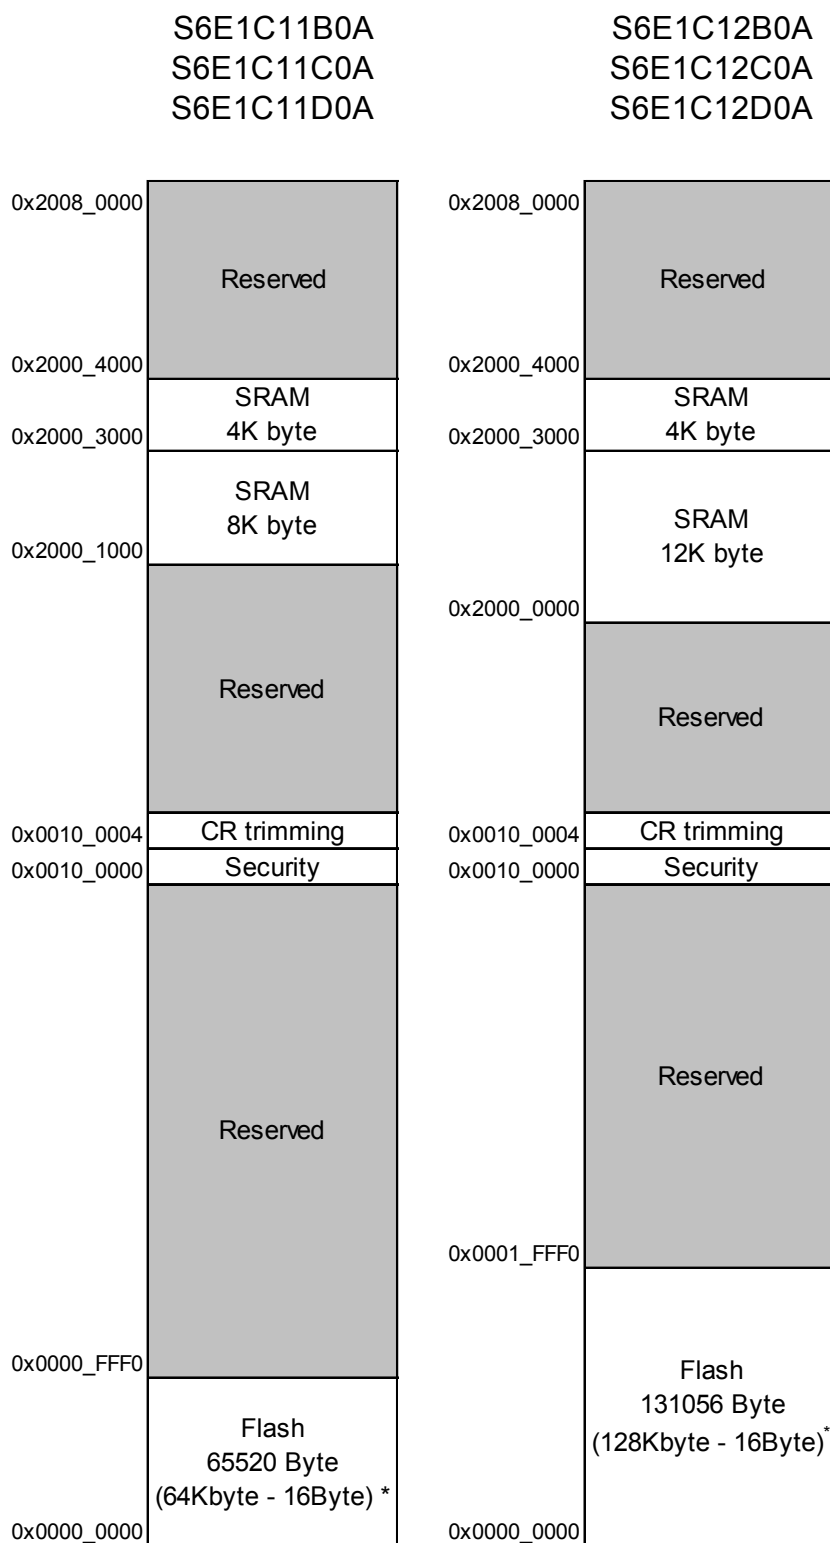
S6E1C11B0A
S6E1C11C0A
S6E1C11D0A

0x2008_0000
Reserved
0x2000_4000
SRAM
4K byte
0x2000_3000
SRAM
8K byte
0x2000_1000
Reserved
0x0010_0004
CR trimming
0x0010_0000
Security
Reserved
0x0000_FFF0
Flash
65520 Byte
(64Kbyte - 16Byte) *
0x0000_0000

S6E1C12B0A
S6E1C12C0A
S6E1C12D0A

0x2008_0000
Reserved
0x2000_4000
SRAM
4K byte
0x2000_3000
SRAM
12K byte
0x2000_0000
Reserved
0x0010_0004
CR trimming
0x0010_0000
Security
Reserved
0x0001_FFF0
Flash
131056 Byte
(128Kbyte - 16Byte)*
0x0000_0000